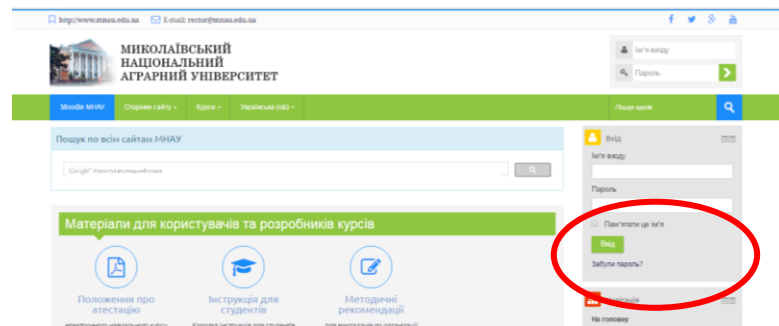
http://www.mnau.edu.ua E-mail: rector@mnau.edu.ua

МИКОЛАЇВСЬКИЙ НАЦІОНАЛЬНИЙ АГРАРНИЙ УНІВЕРСИТЕТ

Ім'я входу
Пароль

Moodle МНАУ Сторінки сайту Курси Українська (uk)
Пошук курсів

Пошук по всім сайтам МНАУ

Google Користувацький пошук

Матеріали для користувачів та розробників курсів

Положення про атестацію

Інструкція для студентів

Методичні рекомендації

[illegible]

Вхід
Ім'я входу
Пароль
Пам'ятати це ім'я
Вхід
Забули пароль?

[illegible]
На головну